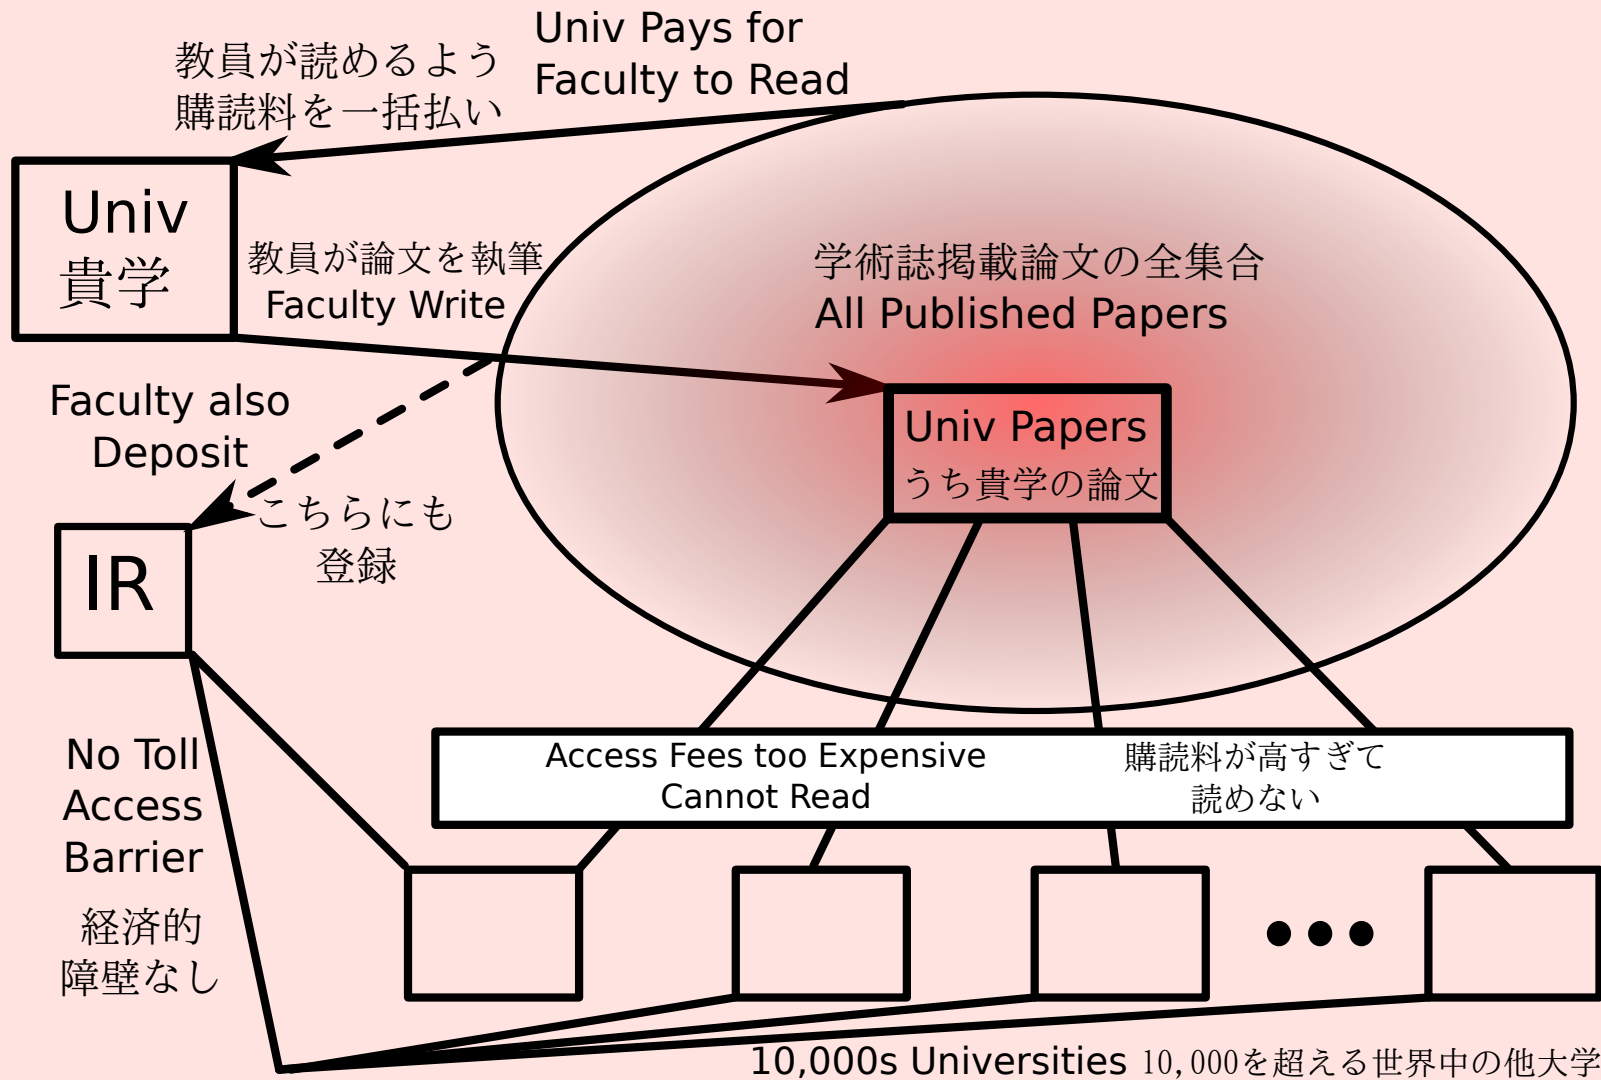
教員が読めるよう
購読料を一括払い

Univ Pays for
Faculty to Read

Univ
貴学

教員が論文を執筆
Faculty Write

学術誌掲載論文の全集合
All Published Papers

Faculty also
Deposit

Univ Papers
うち貴学の論文

こちらにも
登録

IR

No Toll
Access
Barrier

経済的
障壁なし

Access Fees too Expensive
Cannot Read

購読料が高すぎて
読めない

• • •

10,000s Universities 10,000を超える世界中の他大学